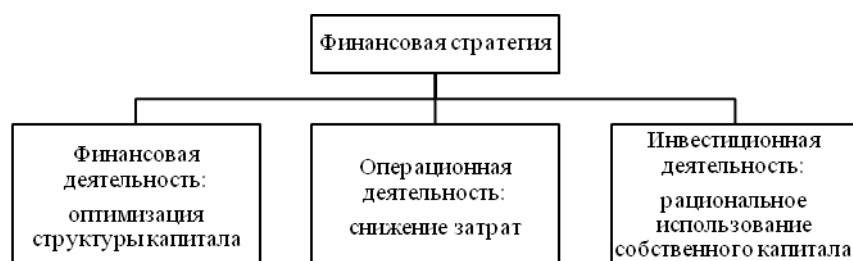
Финансовая стратегия

Финансовая деятельность:

оптимизация структуры капитала

Операционная деятельность:

снижение затрат

Инвестиционная деятельность:

рациональное использование собственного капитала